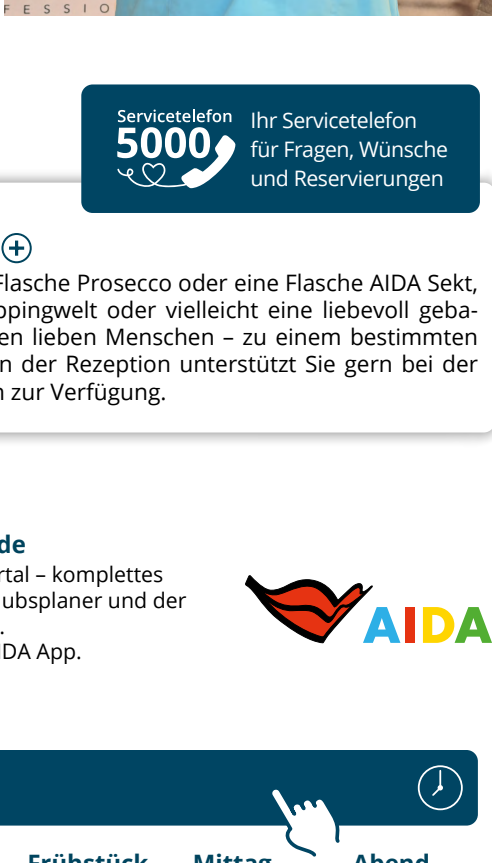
F E S S I O

Servicetelefon 5000 Ihr Servicetelefon für Fragen, Wünsche und Reservierungen

Flasche Prosecco oder eine Flasche AIDA Sekt, ppingwelt oder vielleicht eine liebevoll geba- en lieben Menschen – zu einem bestimmten n der Rezeption unterstützt Sie gern bei der n zur Verfügung.

de
rtal – komplettes ubsplaner und der .
DA App.

AIDA

Frühstück Mittag Abend